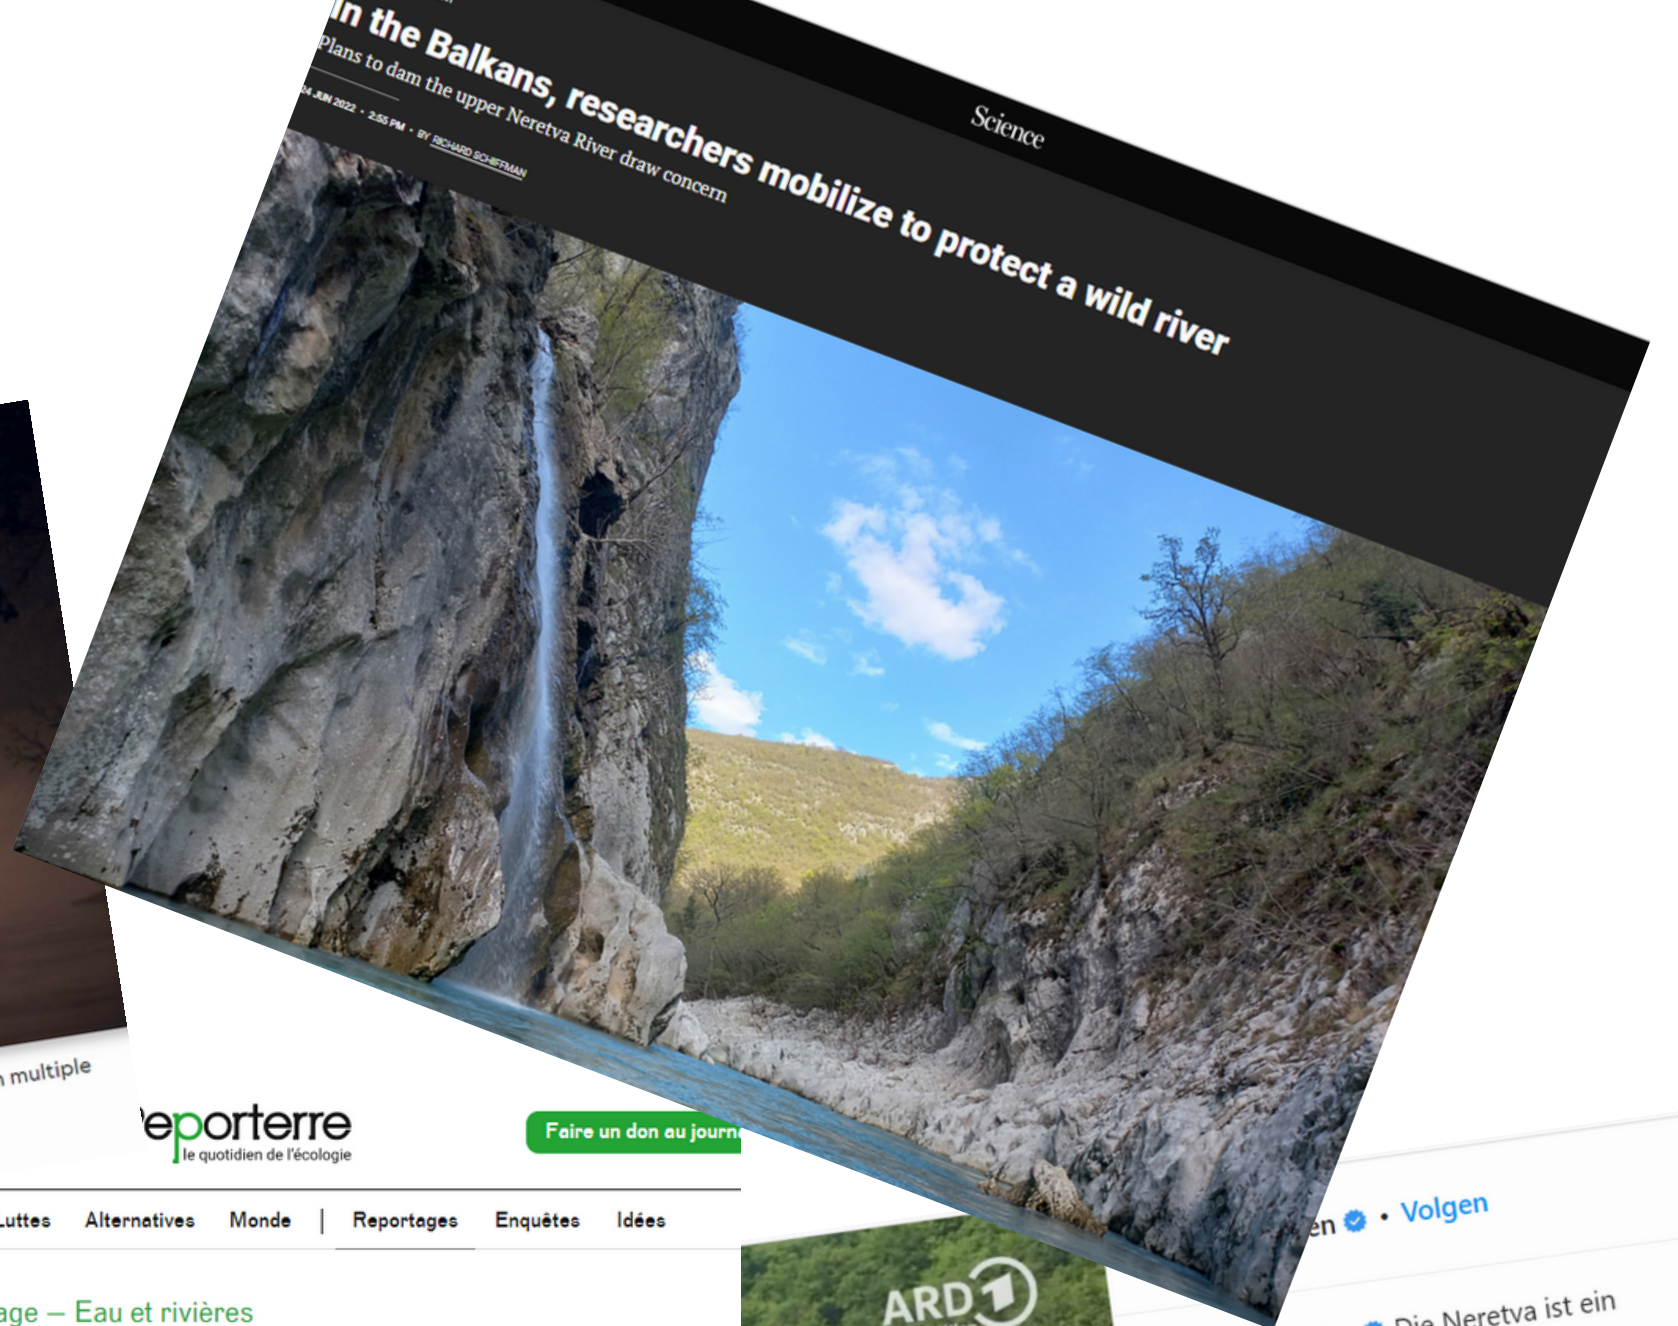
In the Balkans, researchers mobilize to protect a wild river

Plans to dam the upper Neretva River draw concern

24 JUN 2022 · 2:55 PM · BY RICHARD SCHIFFMAN

Science

multiple

eporterre
le quotidien de l'écologie

Faire un don au journ

Luttes Alternatives Monde | Reportages Enquêtes Idées

age — Eau et rivières

ARD

en • Volgen

Die Neretva ist ein